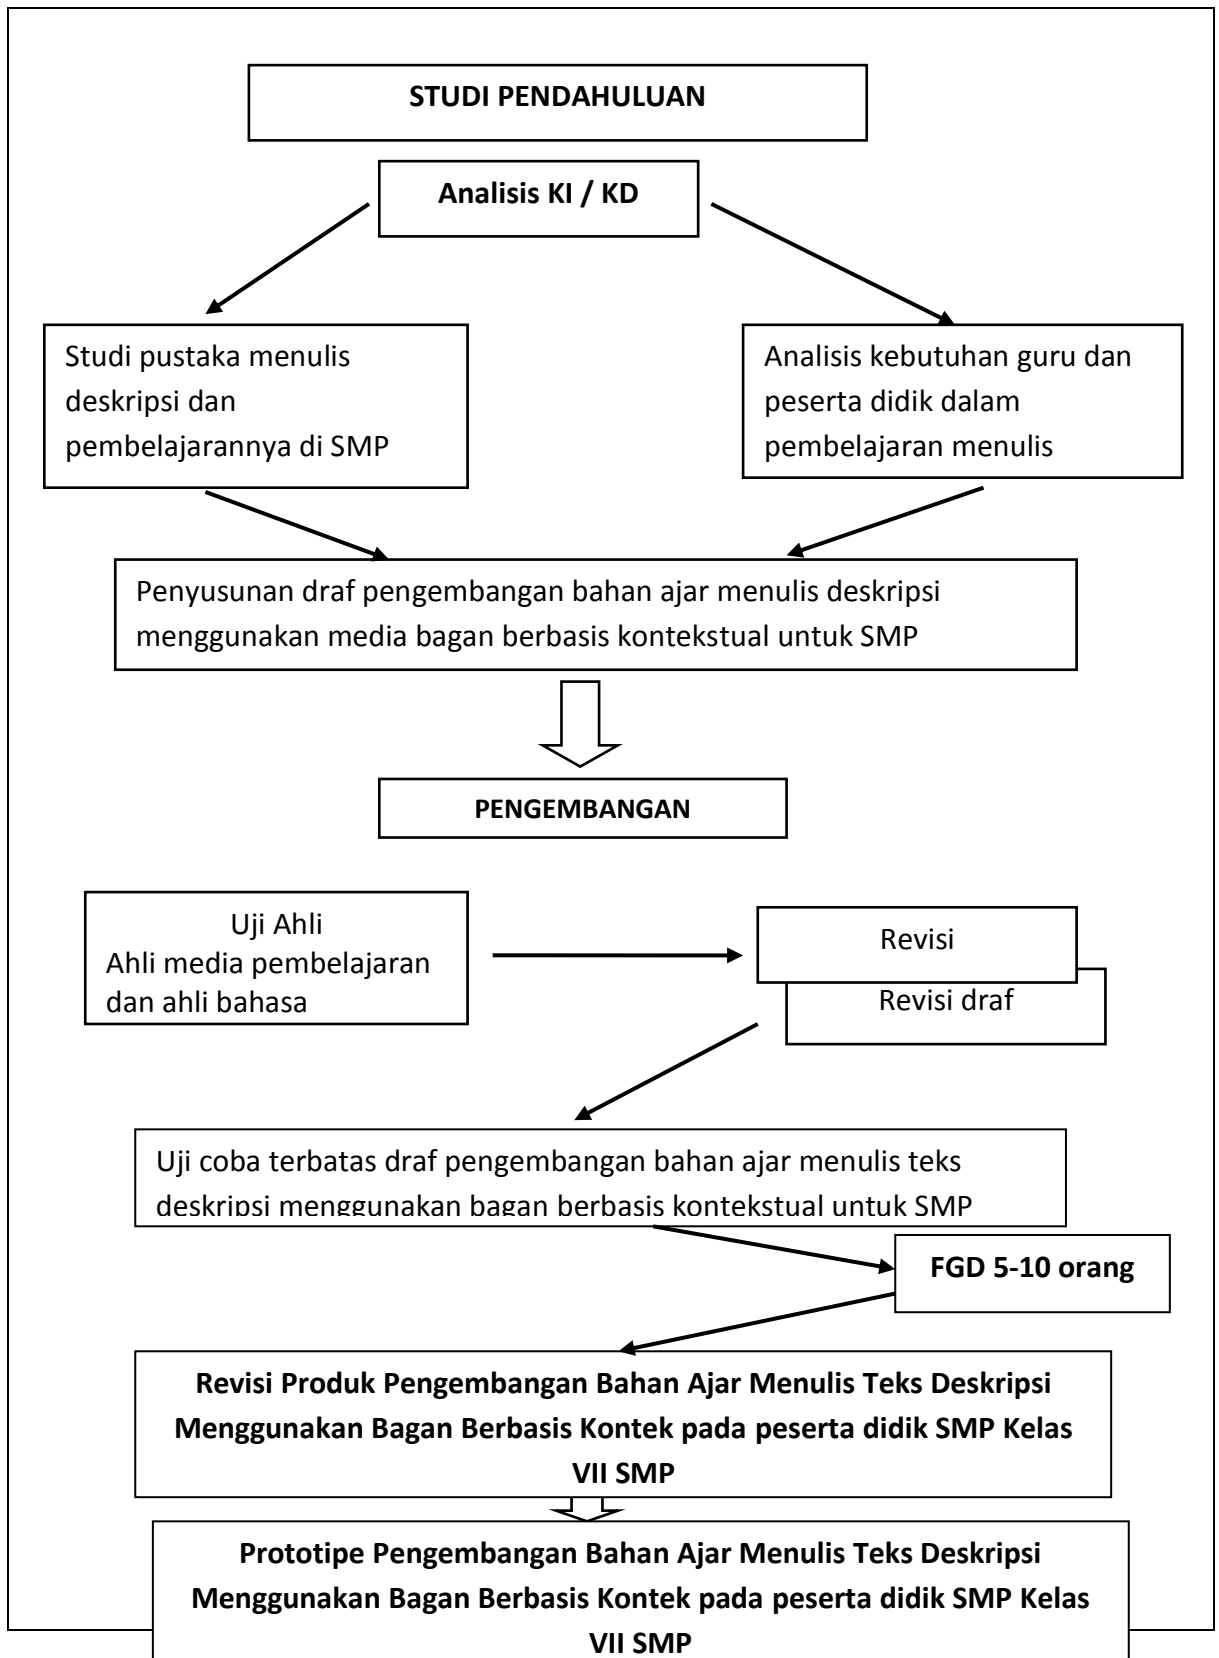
STUDI PENDAHULUAN

Analisis KI / KD

Studi pustaka menulis deskripsi dan pembelajarannya di SMP

Analisis kebutuhan guru dan peserta didik dalam pembelajaran menulis

Penyusunan draf pengembangan bahan ajar menulis deskripsi menggunakan media bagan berbasis kontekstual untuk SMP

PENGEMBANGAN

Uji Ahli
Ahli media pembelajaran dan ahli bahasa

Revisi

Revisi draf

Uji coba terbatas draf pengembangan bahan ajar menulis teks deskripsi menggunakan bagan berbasis kontekstual untuk SMP

FGD 5-10 orang

Revisi Produk Pengembangan Bahan Ajar Menulis Teks Deskripsi Menggunakan Bagan Berbasis Kontek pada peserta didik SMP Kelas VII SMP

Prototipe Pengembangan Bahan Ajar Menulis Teks Deskripsi Menggunakan Bagan Berbasis Kontek pada peserta didik SMP Kelas VII SMP